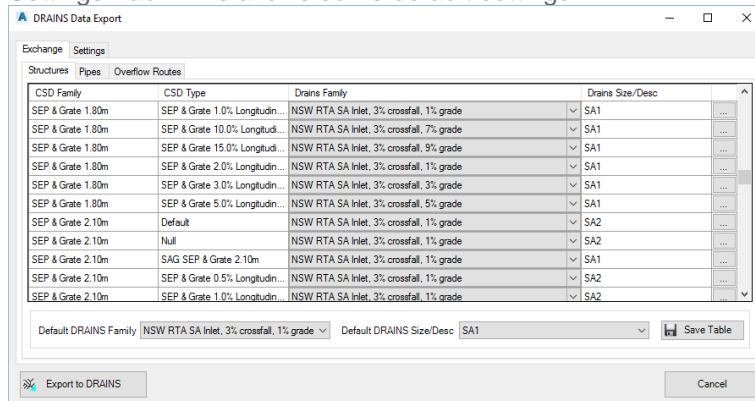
DRAINS Data Export

Exchange | Settings

Structures | Pipes | Overflow Routes

| CSD Family | CSD Type | Drains Family | Drains Size/Desc | |
|---|---|---|---|---|
| SEP & Grate 1.80m | SEP & Grate 1.0% Longitudin... | NSW RTA SA Inlet, 3% crossfall, 1% grade | SA1 | ... |
| SEP & Grate 1.80m | SEP & Grate 10.0% Longitudi... | NSW RTA SA Inlet, 3% crossfall, 7% grade | SA1 | ... |
| SEP & Grate 1.80m | SEP & Grate 15.0% Longitudi... | NSW RTA SA Inlet, 3% crossfall, 9% grade | SA1 | ... |
| SEP & Grate 1.80m | SEP & Grate 2.0% Longitudin... | NSW RTA SA Inlet, 3% crossfall, 1% grade | SA1 | ... |
| SEP & Grate 1.80m | SEP & Grate 3.0% Longitudin... | NSW RTA SA Inlet, 3% crossfall, 3% grade | SA1 | ... |
| SEP & Grate 1.80m | SEP & Grate 5.0% Longitudin... | NSW RTA SA Inlet, 3% crossfall, 5% grade | SA1 | ... |
| SEP & Grate 2.10m | Default | NSW RTA SA Inlet, 3% crossfall, 1% grade | SA2 | ... |
| SEP & Grate 2.10m | Null | NSW RTA SA Inlet, 3% crossfall, 1% grade | SA2 | ... |
| SEP & Grate 2.10m | SAG SEP & Grate 2.10m | NSW RTA SA Inlet, 3% crossfall, 1% grade | SA1 | ... |
| SEP & Grate 2.10m | SEP & Grate 0.5% Longitudin... | NSW RTA SA Inlet, 3% crossfall, 1% grade | SA2 | ... |
| SEP & Grate 2.10m | SEP & Grate 1.0% Longitudin... | NSW RTA SA Inlet, 3% crossfall, 1% grade | SA2 | ... |

Default DRAINS Family NSW RTA SA Inlet, 3% crossfall, 1% grade   Default DRAINS Size/Desc SA1   Save Table

Export to DRAINS   Cancel